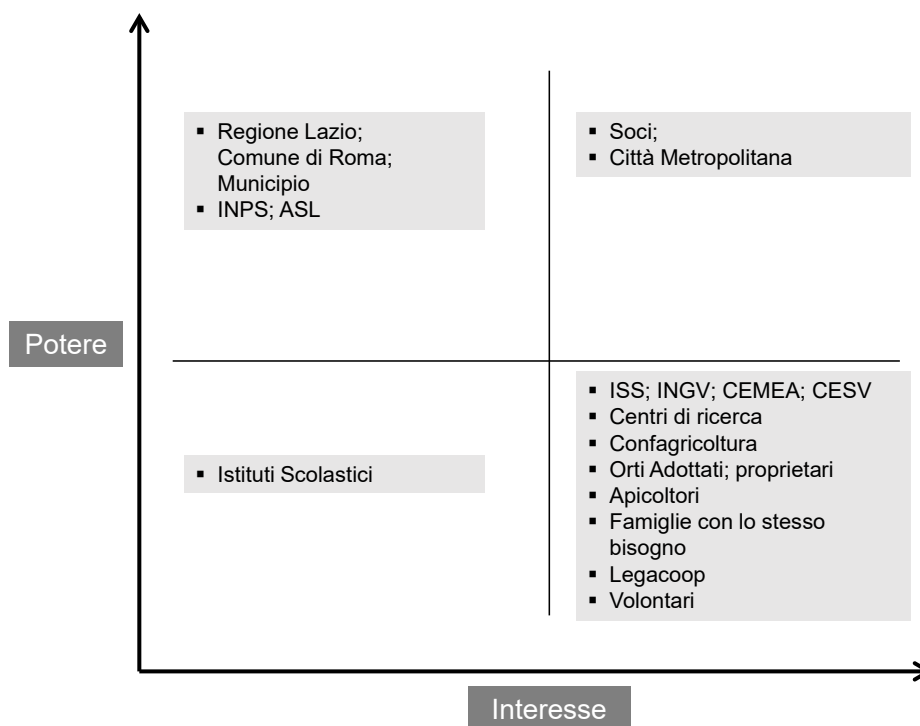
- Regione Lazio; Comune di Roma; Municipio
- INPS; ASL

- Soci;
- Città Metropolitana

Potere

- Istituti Scolastici

- ISS; INGV; CEMEA; CESV
- Centri di ricerca
- Confagricoltura
- Orti Adottati; proprietari
- Apicoltori
- Famiglie con lo stesso bisogno
- Legacoop
- Volontari

Interesse